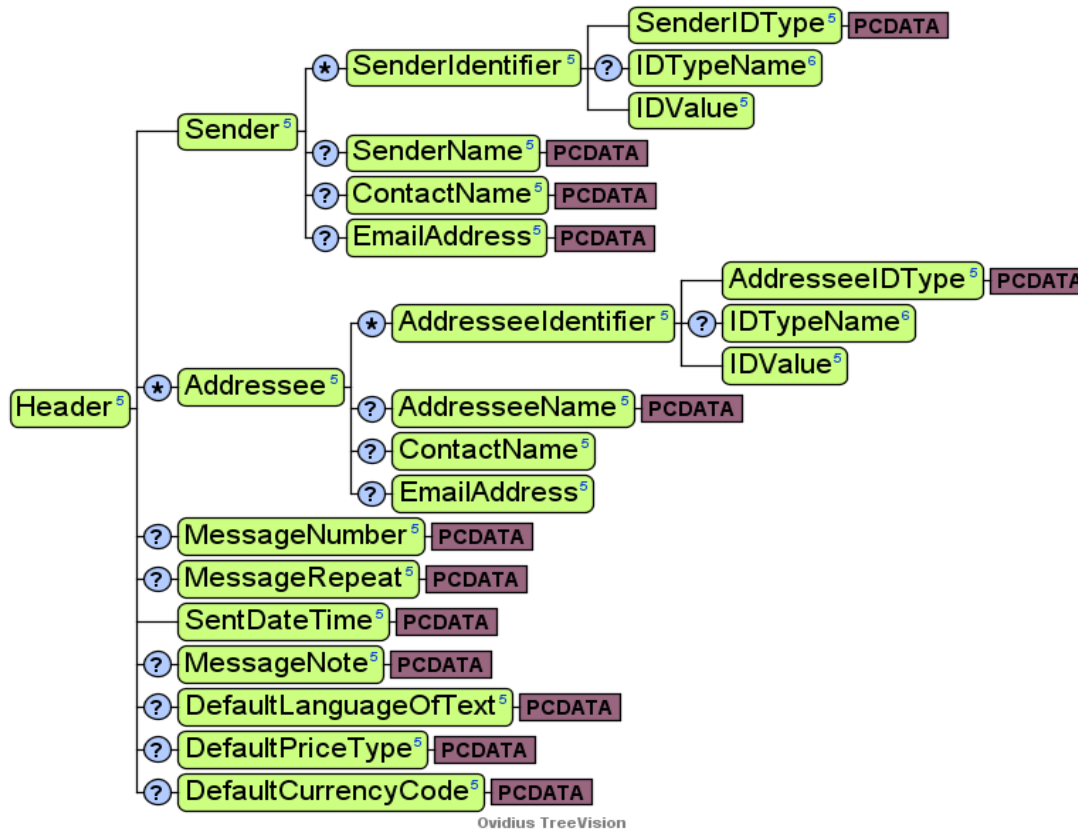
Header 5

Sender 5
* SenderIdentifier 5
SenderIDType 5 PCDATA
? IDTypeName 6
IDValue 5
? SenderName 5 PCDATA
? ContactName 5 PCDATA
? EmailAddress 5 PCDATA

* Addressee 5
* AddresseeIdentifier 5
AddresseeIDType 5 PCDATA
? IDTypeName 6
IDValue 5
? AddresseeName 5 PCDATA
? ContactName 5
? EmailAddress 5

? MessageNumber 5 PCDATA
? MessageRepeat 5 PCDATA
SentDateTime 5 PCDATA
? MessageNote 5 PCDATA
? DefaultLanguageOfText 5 PCDATA
? DefaultPriceType 5 PCDATA
? DefaultCurrencyCode 5 PCDATA

Ovidius TreeVision